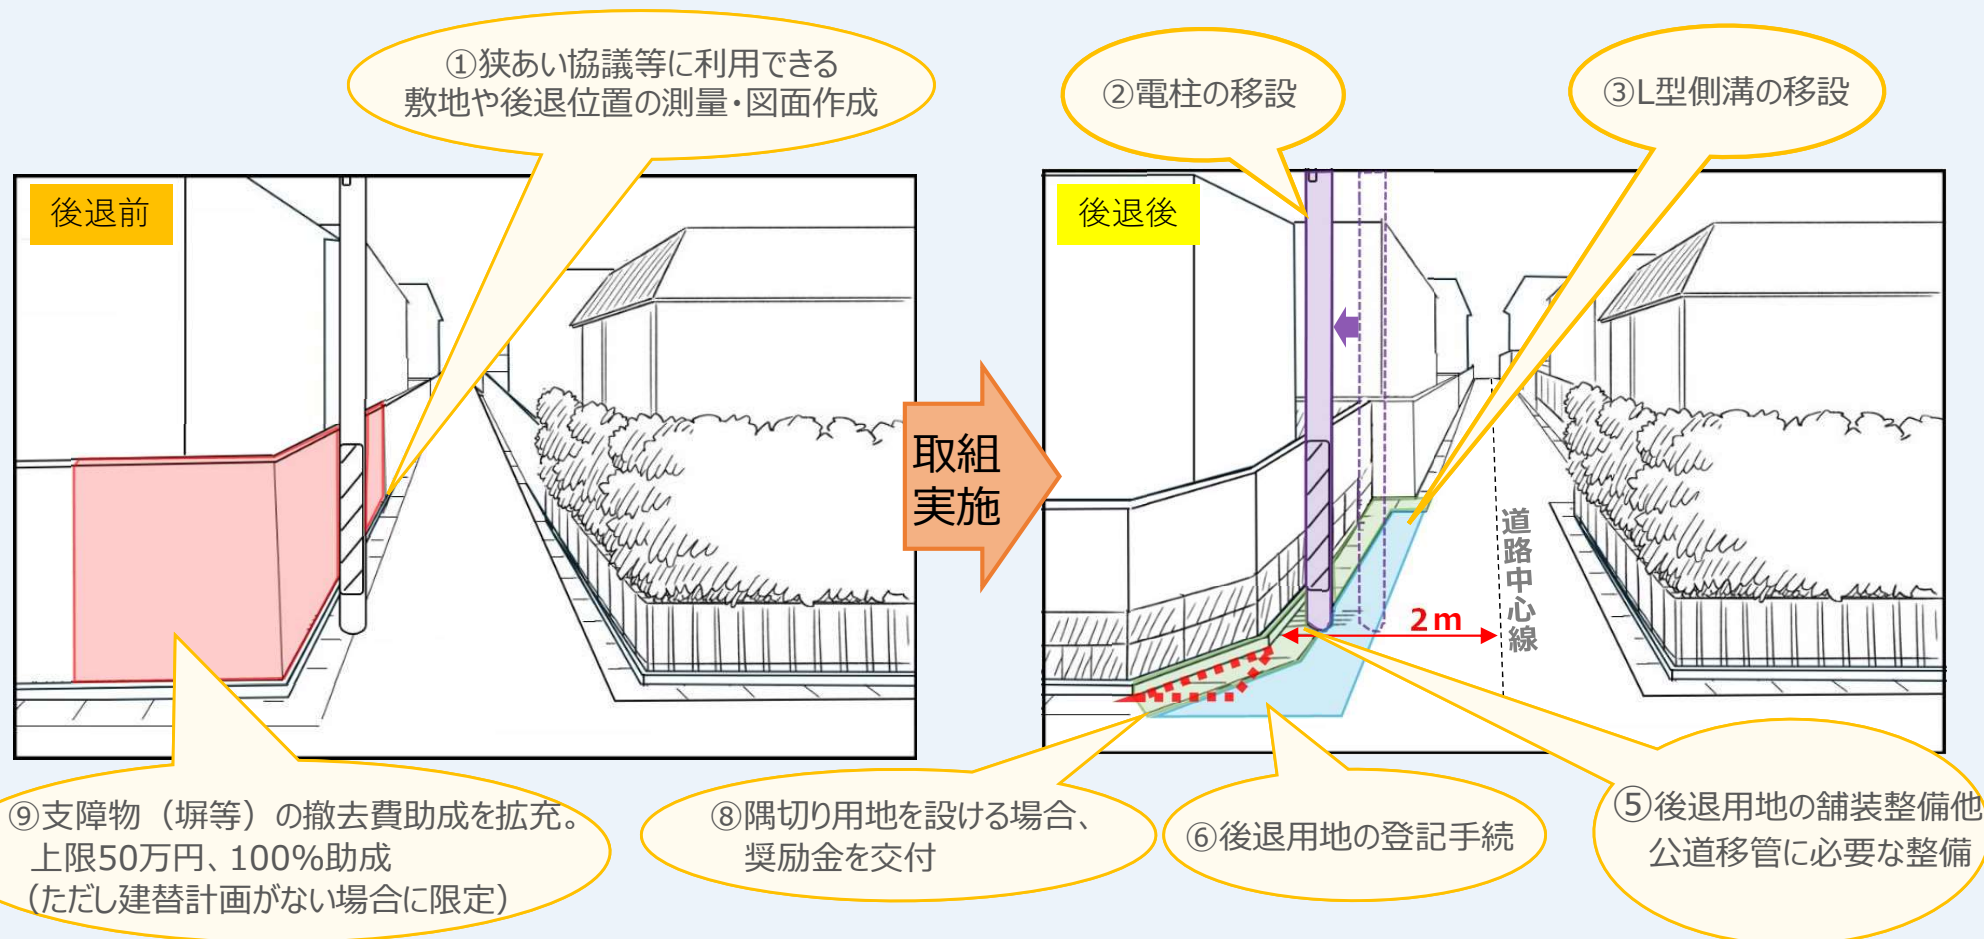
①狭あい協議等に利用できる敷地や後退位置の測量・図面作成

②電柱の移設

③L型側溝の移設

後退前

取組実施

後退後

道路中心線

2m

⑨支障物（塀等）の撤去費助成を拡充。
上限50万円、100%助成
（ただし建替計画がない場合に限定）

⑧隅切り用地を設ける場合、
奨励金を交付

⑥後退用地の登記手続

⑤後退用地の舗装整備他
公道移管に必要な整備